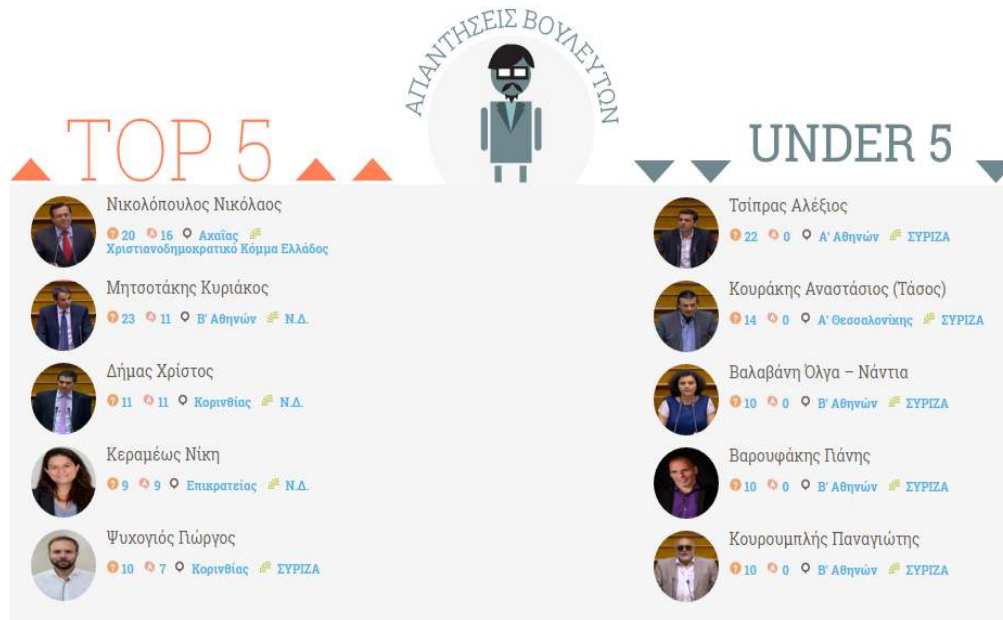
ΑΠΑΝΤΗΣΕΙΣ ΒΟΥΛΕΥΤΩΝ

TOP 5

UNDER 5

Νικολόπουλος Νικόλαος
20 16 Αχαΐας Χριστιανοδημοκρατικό Κόμμα Ελλάδος

Μητσοτάκης Κυριάκος
23 11 Β' Αθηνών Ν.Δ.

Δήμας Χρίστος
11 11 Κορινθίας Ν.Δ.

Κεραμέως Νίκη
9 9 Επικρατείας Ν.Δ.

Ψυχογιός Γιώργος
10 7 Κορινθίας ΣΥΡΙΖΑ

Τσίπρας Αλέξιος
22 0 Α' Αθηνών ΣΥΡΙΖΑ

Κουράκης Αναστάσιος (Τάσος)
14 0 Α' Θεσσαλονίκης ΣΥΡΙΖΑ

Βαλαβάνη Όλγα – Νάντια
10 0 Β' Αθηνών ΣΥΡΙΖΑ

Βαρουφάκης Γιάνης
10 0 Β' Αθηνών ΣΥΡΙΖΑ

Κουρουμπλής Παναγιώτης
10 0 Β' Αθηνών ΣΥΡΙΖΑ